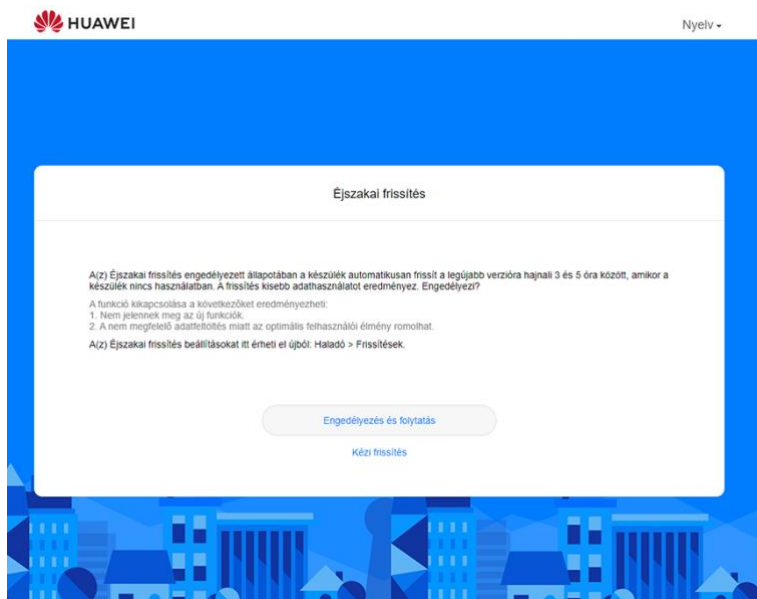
HUAWEI

Nyelv

Éjszakai frissítés

A(z) Éjszakai frissítés engedélyezett állapotában a készülék automatikusan frissít a legújabb verzióra hajnali 3 és 5 óra között, amikor a készülék nincs használatban. A frissítés kisebb adathasználatot eredményez. Engedélyezi?

A funkció kikapcsolása a következőket eredményezheti:
1. Nem jelennek meg az új funkciók.
2. A nem megfelelő adatfeltöltés miatt az optimális felhasználói élmény romolhat.

A(z) Éjszakai frissítés beállításokat itt érheti el újból: Haladó > Frissítések.

Engedélyezés és folytatás

Kézi frissítés